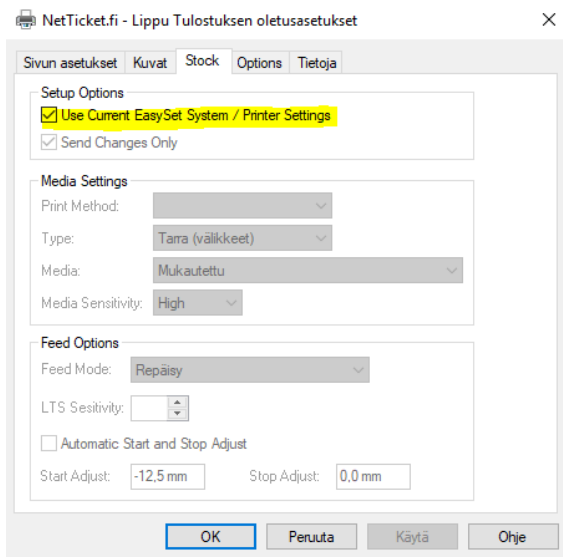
NetTicket.fi - Lippu Tulostuksen oletusasetukset
×

Sivun asetukset | Kuvat | Stock | Options | Tietoja

Setup Options
Use Current EasySet System / Printer Settings
Send Changes Only

Media Settings
Print Method:
Type: Tarra (välikkeet)
Media: Mukautettu
Media Sensitivity: High

Feed Options
Feed Mode: Repäisy
LTS Sesitivity:
Automatic Start and Stop Adjust
Start Adjust: -12,5 mm
Stop Adjust: 0,0 mm

OK | Peruuta | Käytä | Ohje